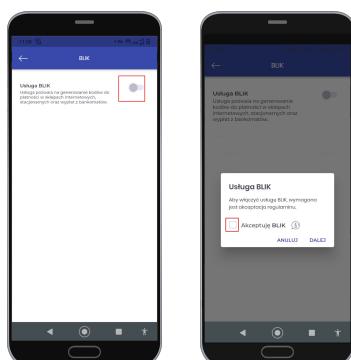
11:38

BLIK

Usługa BLIK
Usługa pozwala na generowanie kodów do płatności w sklepach internetowych, stacjonarnych oraz wypłat z bankomatów.

BLIK

Usługa BLIK
Usługa pozwala na generowanie kodów do płatności w sklepach internetowych, stacjonarnych oraz wypłat z bankomatów.

Usługa BLIK
Aby włączyć usługę BLIK, wymagana jest akceptacja regulaminu.
Akceptuję BLIK
ANULUJ DALEJ